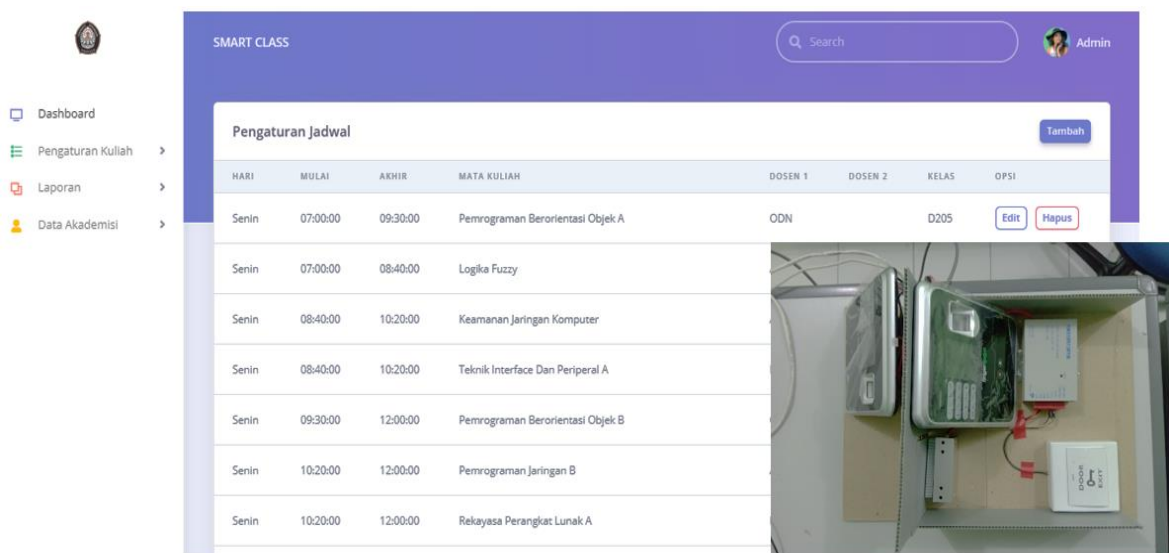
SMART CLASS

Search

Admin

Dashboard
Pengaturan Kuliah
Laporan
Data Akademisi

Pengaturan Jadwal

Tambah

| HARI | MULAI | AKHIR | MATA KULIAH | DOSEN 1 | DOSEN 2 | KELAS | OPSI |
|---|---|---|---|---|---|---|---|
| Senin | 07:00:00 | 09:30:00 | Pemrograman Berorientasi Objek A | ODN | | D205 | Edit Hapus |
| Senin | 07:00:00 | 08:40:00 | Logika Fuzzy | | | | |
| Senin | 08:40:00 | 10:20:00 | Keamanan Jaringan Komputer | | | | |
| Senin | 08:40:00 | 10:20:00 | Teknik Interface Dan Periperal A | | | | |
| Senin | 09:30:00 | 12:00:00 | Pemrograman Berorientasi Objek B | | | | |
| Senin | 10:20:00 | 12:00:00 | Pemrograman Jaringan B | | | | |
| Senin | 10:20:00 | 12:00:00 | Rekayasa Perangkat Lunak A | | | | |

DOOR EXIT